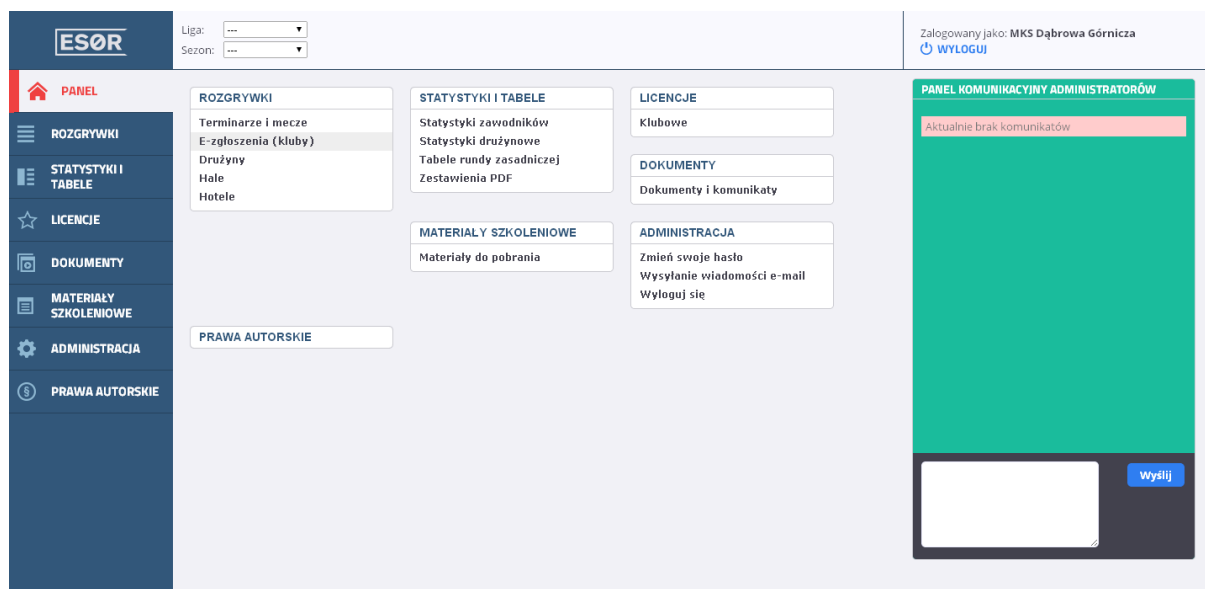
ESØR

Liga: ---
Sezon: ---

Zalogowany jako: MKS Dąbrowa Górnicza
WYLOGUJ

PANEL
ROZGRYWKI
STATYSTYKI I TABELE
LICENCJE
DOKUMENTY
MATERIAŁY SZKOLENIOWE
ADMINISTRACJA
PRAWA AUTORSKIE

ROZGRYWKI
Terminarze i mecze
E-zgłoszenia (kluby)
Drużyny
Hale
Hotele

STATYSTYKI I TABELE
Statystyki zawodników
Statystyki drużynowe
Tabele rundy zasadniczej
Zestawienia PDF

LICENCJE
Klubowe

DOKUMENTY
Dokumenty i komunikaty

MATERIAŁY SZKOLENIOWE
Materiały do pobrania

ADMINISTRACJA
Zmień swoje hasło
Wysyłanie wiadomości e-mail
Wyloguj się

PRAWA AUTORSKIE

PANEL KOMUNIKACYJNY ADMINISTRATORÓW
Aktualnie brak komunikatów

Wyślij